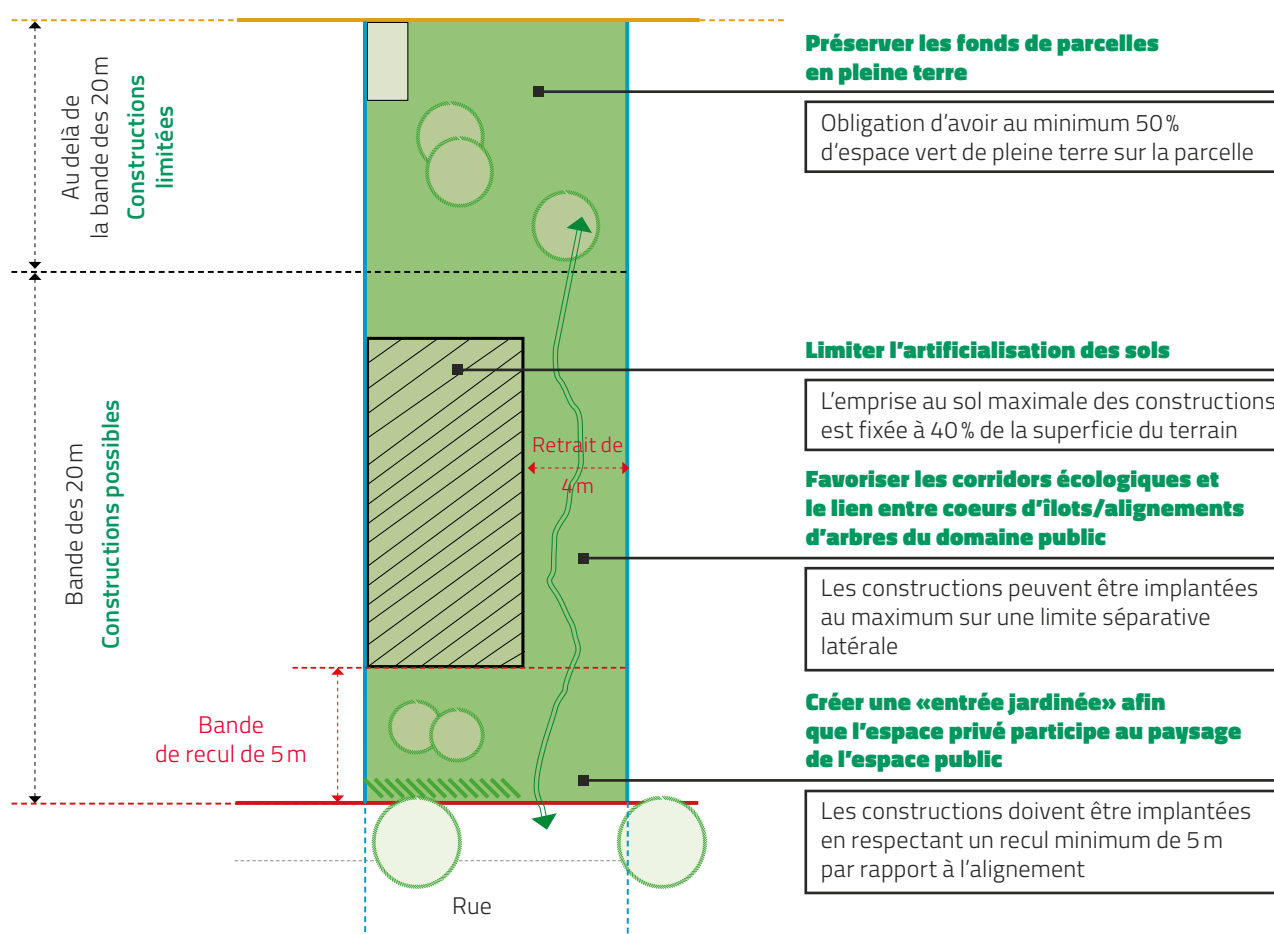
Au delà de la bande des 20 m
Constructions limitées

Bande des 20 m
Constructions possibles

Bande de recul de 5 m

Retrait de 4 m

Rue

Préserver les fonds de parcelles en pleine terre

Obligation d'avoir au minimum 50 % d'espace vert de pleine terre sur la parcelle

Limiter l'artificialisation des sols

L'emprise au sol maximale des constructions est fixée à 40 % de la superficie du terrain

Favoriser les corridors écologiques et le lien entre coeurs d'îlots/alignements d'arbres du domaine public

Les constructions peuvent être implantées au maximum sur une limite séparative latérale

Créer une «entrée jardinée» afin que l'espace privé participe au paysage de l'espace public

Les constructions doivent être implantées en respectant un recul minimum de 5 m par rapport à l'alignement